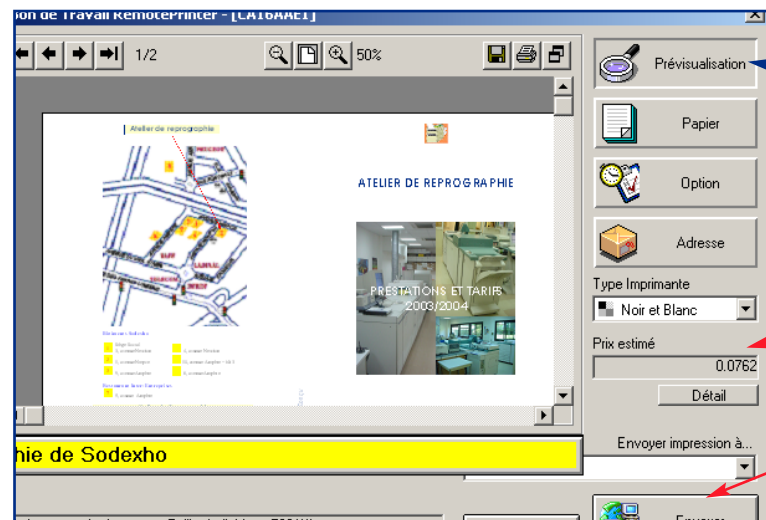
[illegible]ion de Travail RemotePrinter - [CA16AAE1]

1/2

50%

Prévisualisation

Papier

Option

Adresse

Type Imprimante

Noir et Blanc

Prix estimé

0.0762

Détail

Envoyer impression à...

Atelier de reprographie

ATELIER DE REPROGRAPHIE

PRESTATIONS ET TARIFS 2003/2004

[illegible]hie de Sodexho

Envoyer